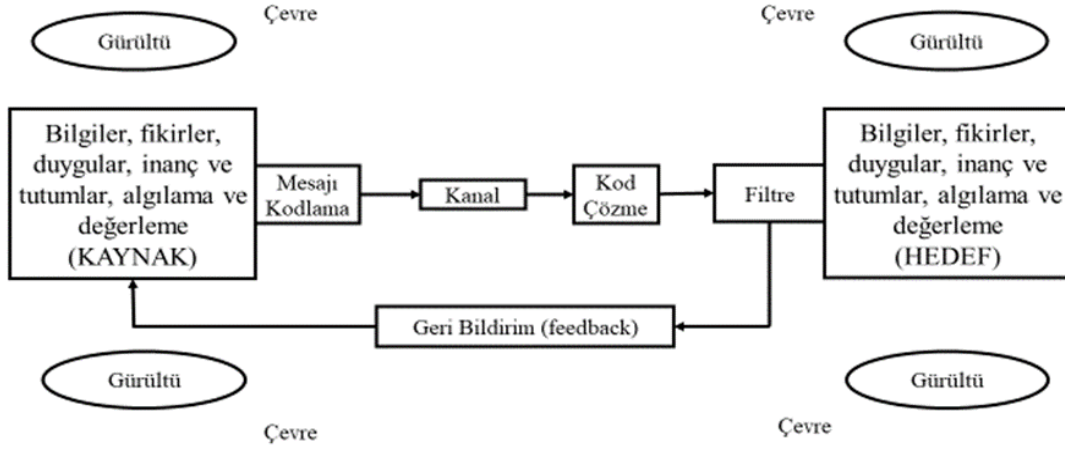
Çevre

Gürültü

Çevre

Gürültü

Bilgiler, fikirler, duygular, inanç ve tutumlar, algılama ve değerleme (KAYNAK)

Mesajı Kodlama

Kanal

Kod Çözme

Filtre

Bilgiler, fikirler, duygular, inanç ve tutumlar, algılama ve değerleme (HEDEF)

Geri Bildirim (feedback)

Gürültü

Gürültü

Çevre

Çevre